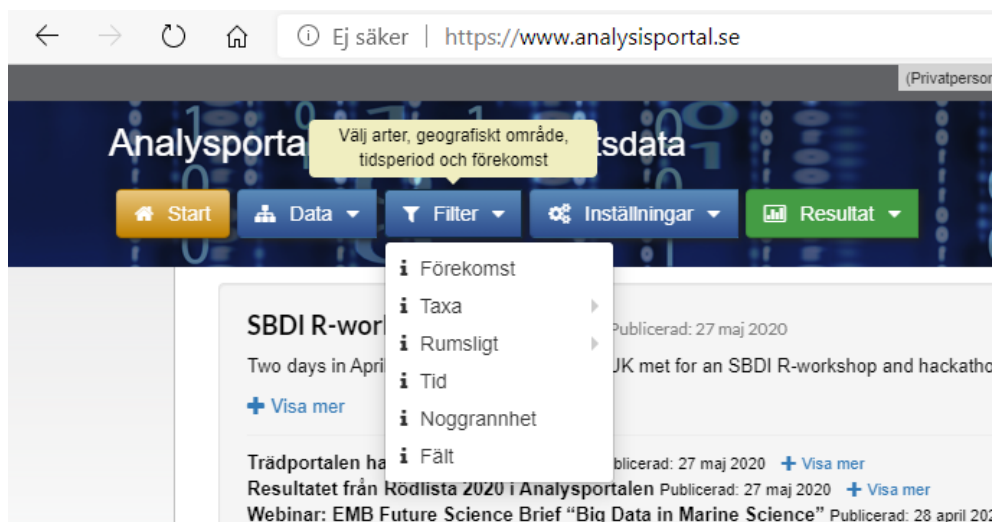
Ej säker | https://www.analysisportal.se

(Privatperson

Analysporta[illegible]tsdata

Välj arter, geografiskt område, tidsperiod och förekomst

Start
Data
Filter
Inställningar
Resultat

Förekomst
Taxa
Rumsligt
Tid
Noggrannhet
Fält

SBDI R-work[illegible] Publicerad: 27 maj 2020

Two days in Apri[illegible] UK met for an SBDI R-workshop and hackatho

Visa mer

Trädportalen ha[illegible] Publicerad: 27 maj 2020 Visa mer

Resultatet från Rödlista 2020 i Analysportalen Publicerad: 27 maj 2020 Visa mer

Webinar: EMB Future Science Brief "Big Data in Marine Science" Publicerad: 28 april 20